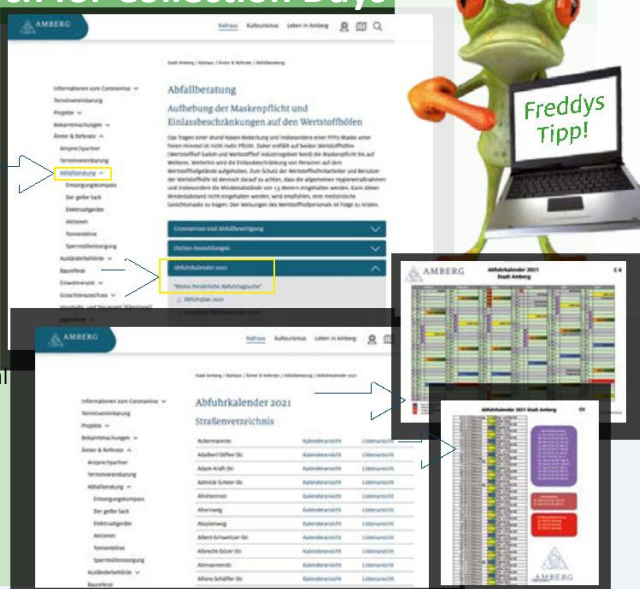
Collection Days

AMBERG

Rathaus Kulturtourismus Leben in Amberg

Stadt Amberg / Rathaus / Ämter & Referate / Abfallberatung

Informationen zum Coronavirus
Terminvereinbarung
Projekte
Bekanntmachungen
Ämter & Referate
Ansprechpartner
Terminvereinbarung
Abfallberatung
Entsorgungskompass
Der gelbe Sack
Elektroaltgeräte
Aktionen
Tonnenbörse
Sperrmüllentsorgung
Ausländerbehörde
Bauordnung
Einwohneramt
Gutachterausschuss

Abfallberatung

Aufhebung der Maskenpflicht und Einlassbeschränkungen auf den Wertstoffhöfen

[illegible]

Coronavirus und Abfallbeseitigung

Online-Anmeldungen

Abfuhrkalender 2021

"Meine Persönliche Abfuhrtagsuche"

Abfuhrplan 2021

Freddys Tipp!

AMBERG

Abfuhrkalender 2021 Stadt Amberg

AMBERG

Rathaus Kulturtourismus Leben in Amberg

Stadt Amberg / Rathaus / Ämter & Referate / Abfallberatung / Abfuhrkalender 2021

Informationen zum Coronavirus
Terminvereinbarung
Projekte
Bekanntmachungen
Ämter & Referate
Ansprechpartner
Terminvereinbarung
Abfallberatung
Entsorgungskompass
Der gelbe Sack
Elektroaltgeräte
Aktionen
Tonnenbörse
Sperrmüllentsorgung
Ausländerbehörde
Bauordnung

Abfuhrkalender 2021

Straßenverzeichnis

| | | |
|---|---|---|
| Achtermannstr. | Kalenderansicht | Listenansicht |
| Adalbert-Stifter-Str. | Kalenderansicht | Listenansicht |
| Adam-Kraft-Str. | Kalenderansicht | Listenansicht |
| Admiral-Scheer-Str. | Kalenderansicht | Listenansicht |
| Ahnlweinstr. | Kalenderansicht | Listenansicht |
| Ahornweg | Kalenderansicht | Listenansicht |
| Akazienweg | Kalenderansicht | Listenansicht |
| Albert-Schweitzer-Str. | Kalenderansicht | Listenansicht |
| Albrecht-Dürer-Str. | Kalenderansicht | Listenansicht |
| Allmannweg | Kalenderansicht | Listenansicht |
| Alfons-Schäffer-Str. | Kalenderansicht | Listenansicht |

Abfuhrkalender 2021 Stadt Amberg

AMBERG